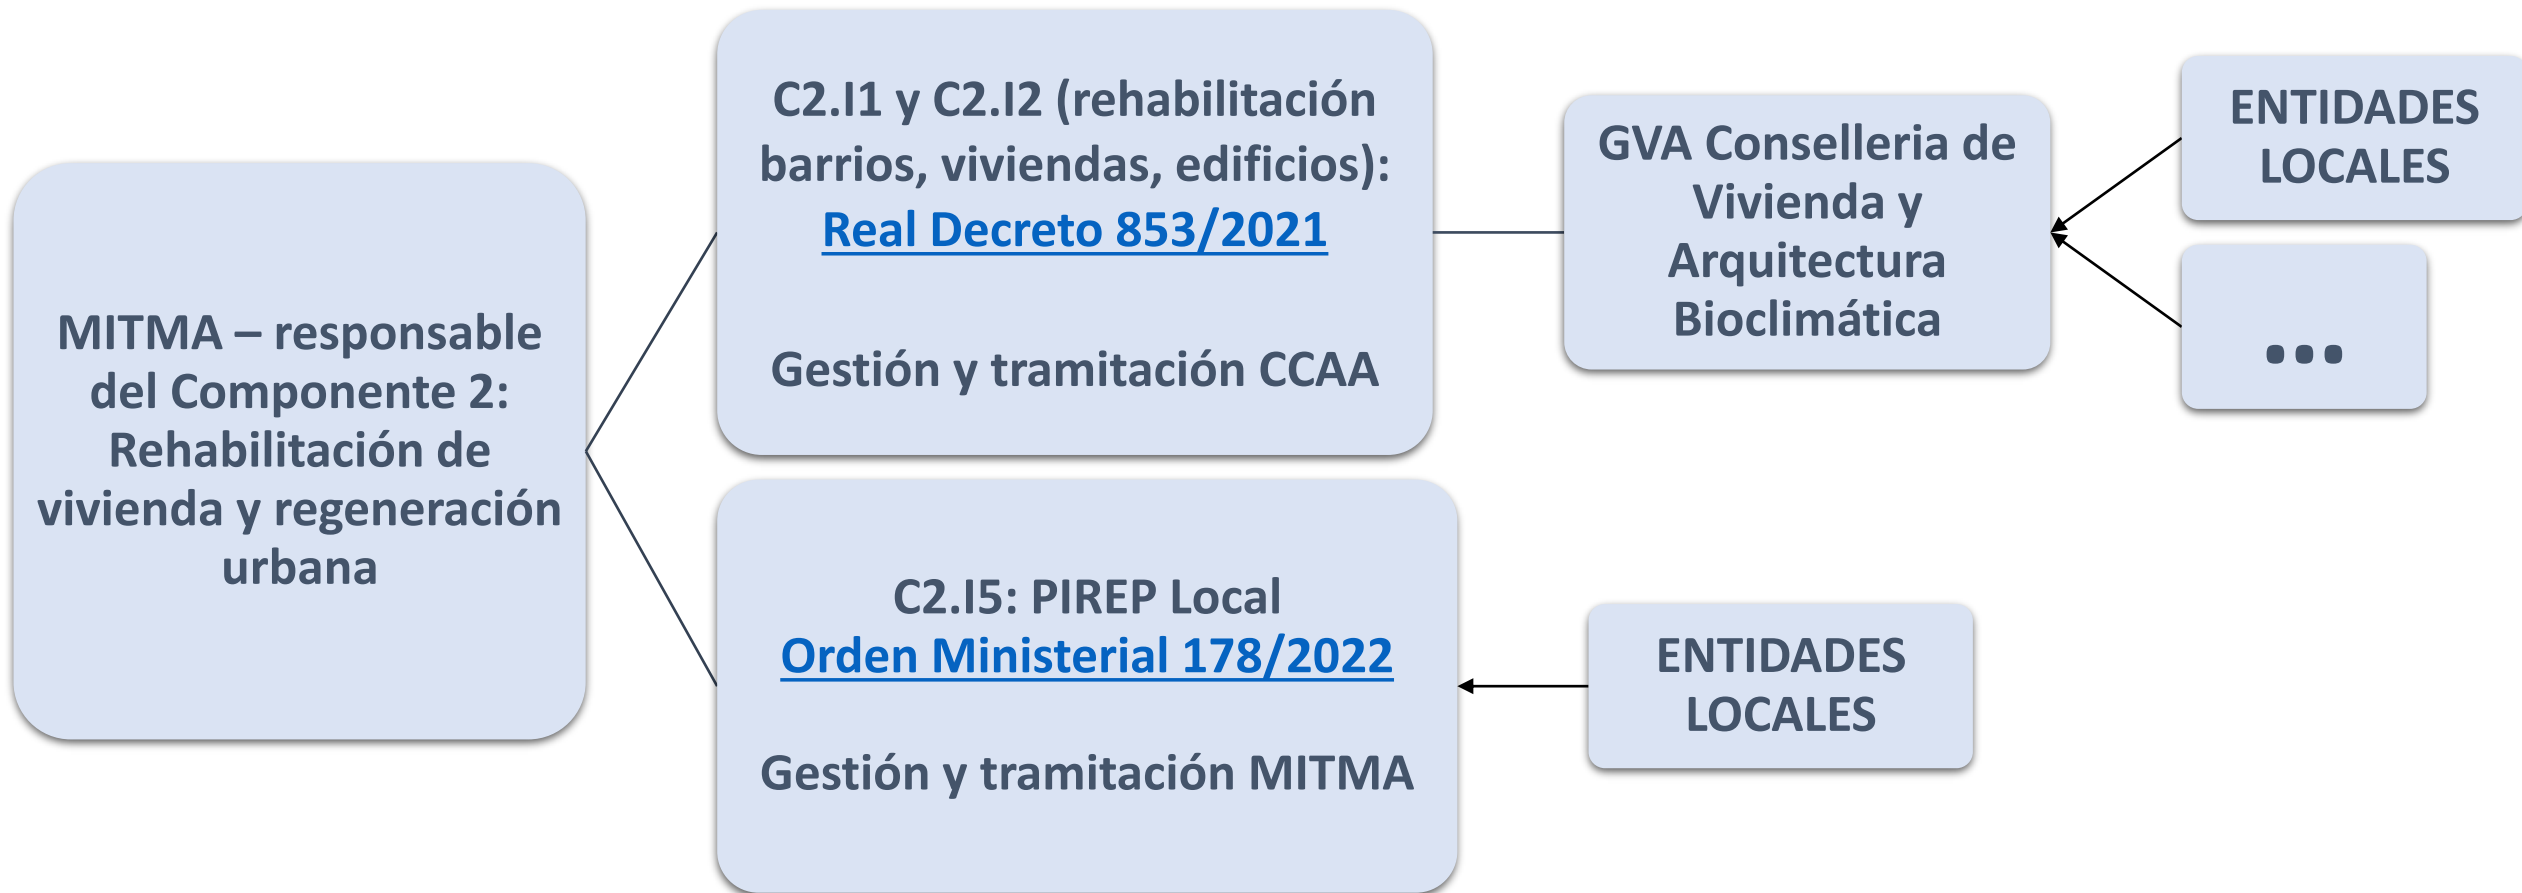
MITMA – responsable del Componente 2: Rehabilitación de vivienda y regeneración urbana

C2.I1 y C2.I2 (rehabilitación barrios, viviendas, edificios): Real Decreto 853/2021

Gestión y tramitación CCAA

GVA Conselleria de Vivienda y Arquitectura Bioclimática

ENTIDADES LOCALES

...

C2.I5: PIREP Local
Orden Ministerial 178/2022

Gestión y tramitación MITMA

ENTIDADES LOCALES